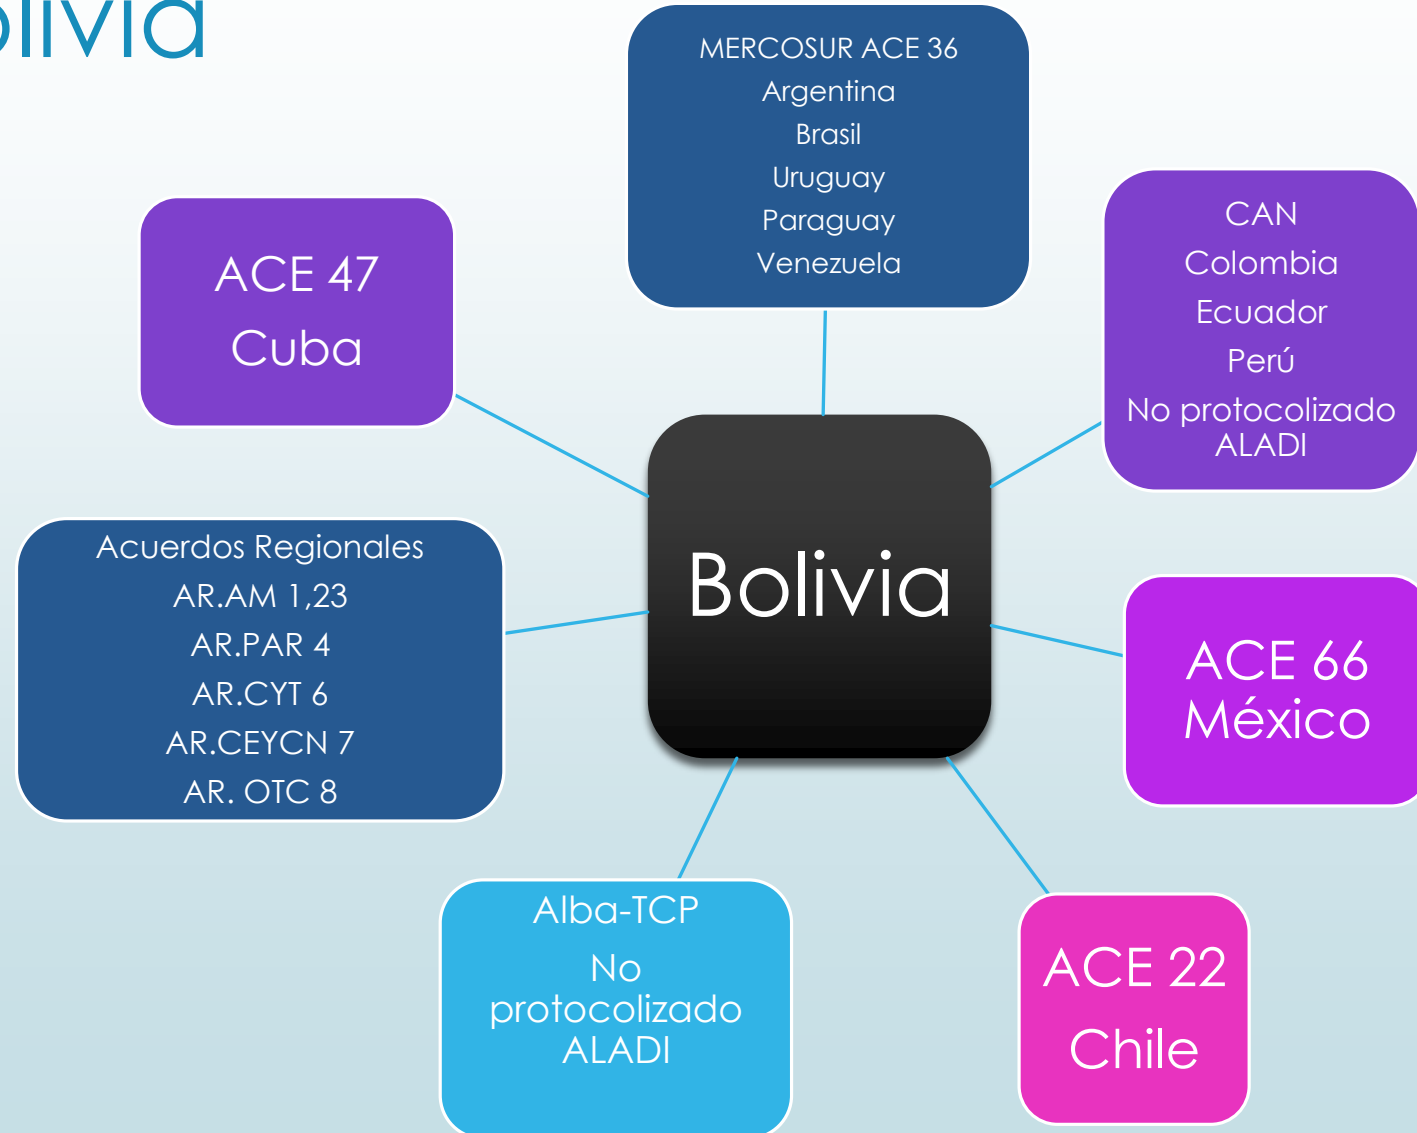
olivia

MERCOSUR ACE 36
Argentina
Brasil
Uruguay
Paraguay
Venezuela

ACE 47
Cuba

CAN
Colombia
Ecuador
Perú
No protocolizado ALADI

Bolivia

Acuerdos Regionales
AR.AM 1,23
AR.PAR 4
AR.CYT 6
AR.CEYCN 7
AR. OTC 8

ACE 66
México

Alba-TCP
No protocolizado ALADI

ACE 22
Chile